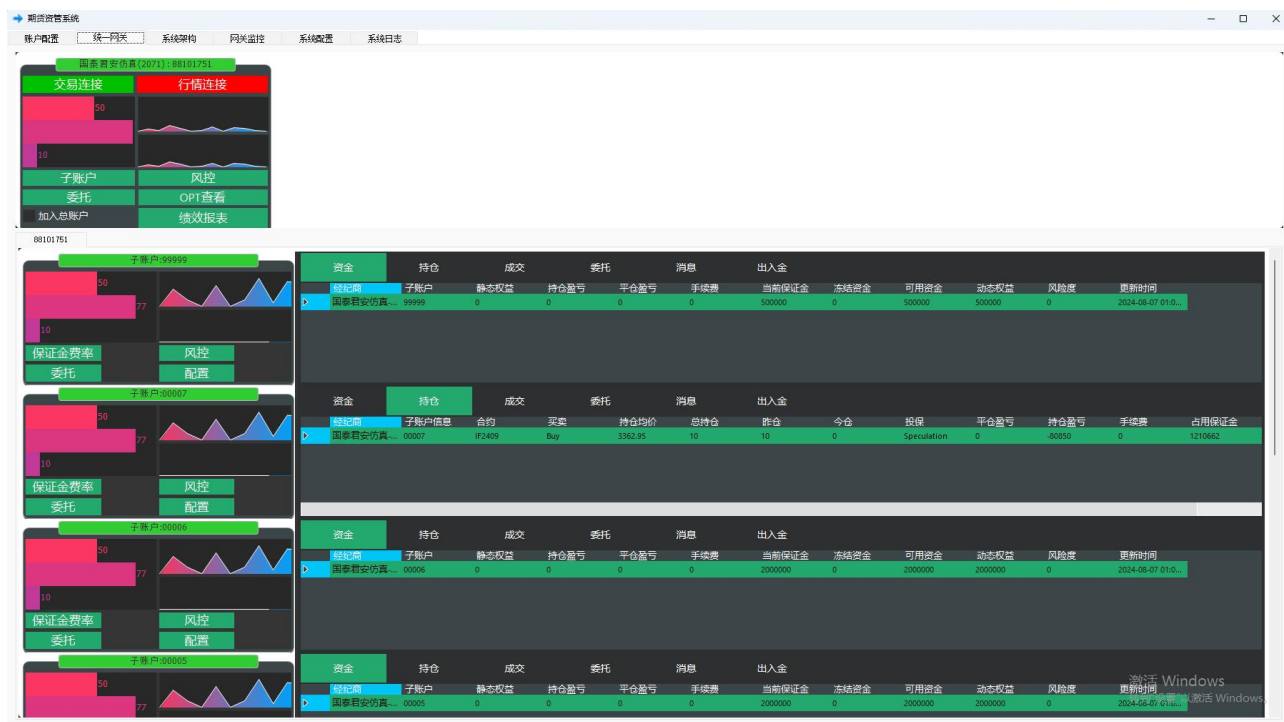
期货资管系统

账户配置 统一网关 系统架构 网关监控 系统配置 系统日志

国泰君安仿真(2071) : 88101751

交易连接 行情连接

50

10

子账户 风控

委托 OPT查看

加入总账户 绩效报表

88101751

子账户:99999

50

77

10

保证金费率 风控

委托 配置

资金 持仓 成交 委托 消息 出入金

| 经纪商 | 子账户 | 静态权益 | 持仓盈亏 | 平仓盈亏 | 手续费 | 当前保证金 | 冻结资金 | 可用资金 | 动态权益 | 风险度 | 更新时间 |
|---|---|---|---|---|---|---|---|---|---|---|---|
| 国泰君安仿真... | 99999 | 0 | 0 | 0 | 0 | 500000 | 0 | 500000 | 500000 | 0 | 2024-08-07 01:0... |

子账户:00007

50

77

10

保证金费率 风控

委托 配置

资金 持仓 成交 委托 消息 出入金

| 经纪商 | 子账户信息 | 合约 | 买卖 | 持仓均价 | 总持仓 | 昨仓 | 今仓 | 投保 | 平仓盈亏 | 持仓盈亏 | 手续费 | 占用保证金 |
|---|---|---|---|---|---|---|---|---|---|---|---|---|
| 国泰君安仿真... | 00007 | IF2409 | Buy | 3362.95 | 10 | 10 | 0 | Speculation | 0 | -80850 | 0 | 1210662 |

子账户:00006

50

77

10

保证金费率 风控

委托 配置

资金 持仓 成交 委托 消息 出入金

| 经纪商 | 子账户 | 静态权益 | 持仓盈亏 | 平仓盈亏 | 手续费 | 当前保证金 | 冻结资金 | 可用资金 | 动态权益 | 风险度 | 更新时间 |
|---|---|---|---|---|---|---|---|---|---|---|---|
| 国泰君安仿真... | 00006 | 0 | 0 | 0 | 0 | 2000000 | 0 | 2000000 | 2000000 | 0 | 2024-08-07 01:0... |

子账户:00005

50

77

资金 持仓 成交 委托 消息 出入金

| 经纪商 | 子账户 | 静态权益 | 持仓盈亏 | 平仓盈亏 | 手续费 | 当前保证金 | 冻结资金 | 可用资金 | 动态权益 | 风险度 | 更新时间 |
|---|---|---|---|---|---|---|---|---|---|---|---|
| 国泰君安仿真... | 00005 | 0 | 0 | 0 | 0 | 2000000 | 0 | 2000000 | 2000000 | 0 | 2024-08-07 01:0... |

激活 Windows
转到"设置"以激活 Windows。